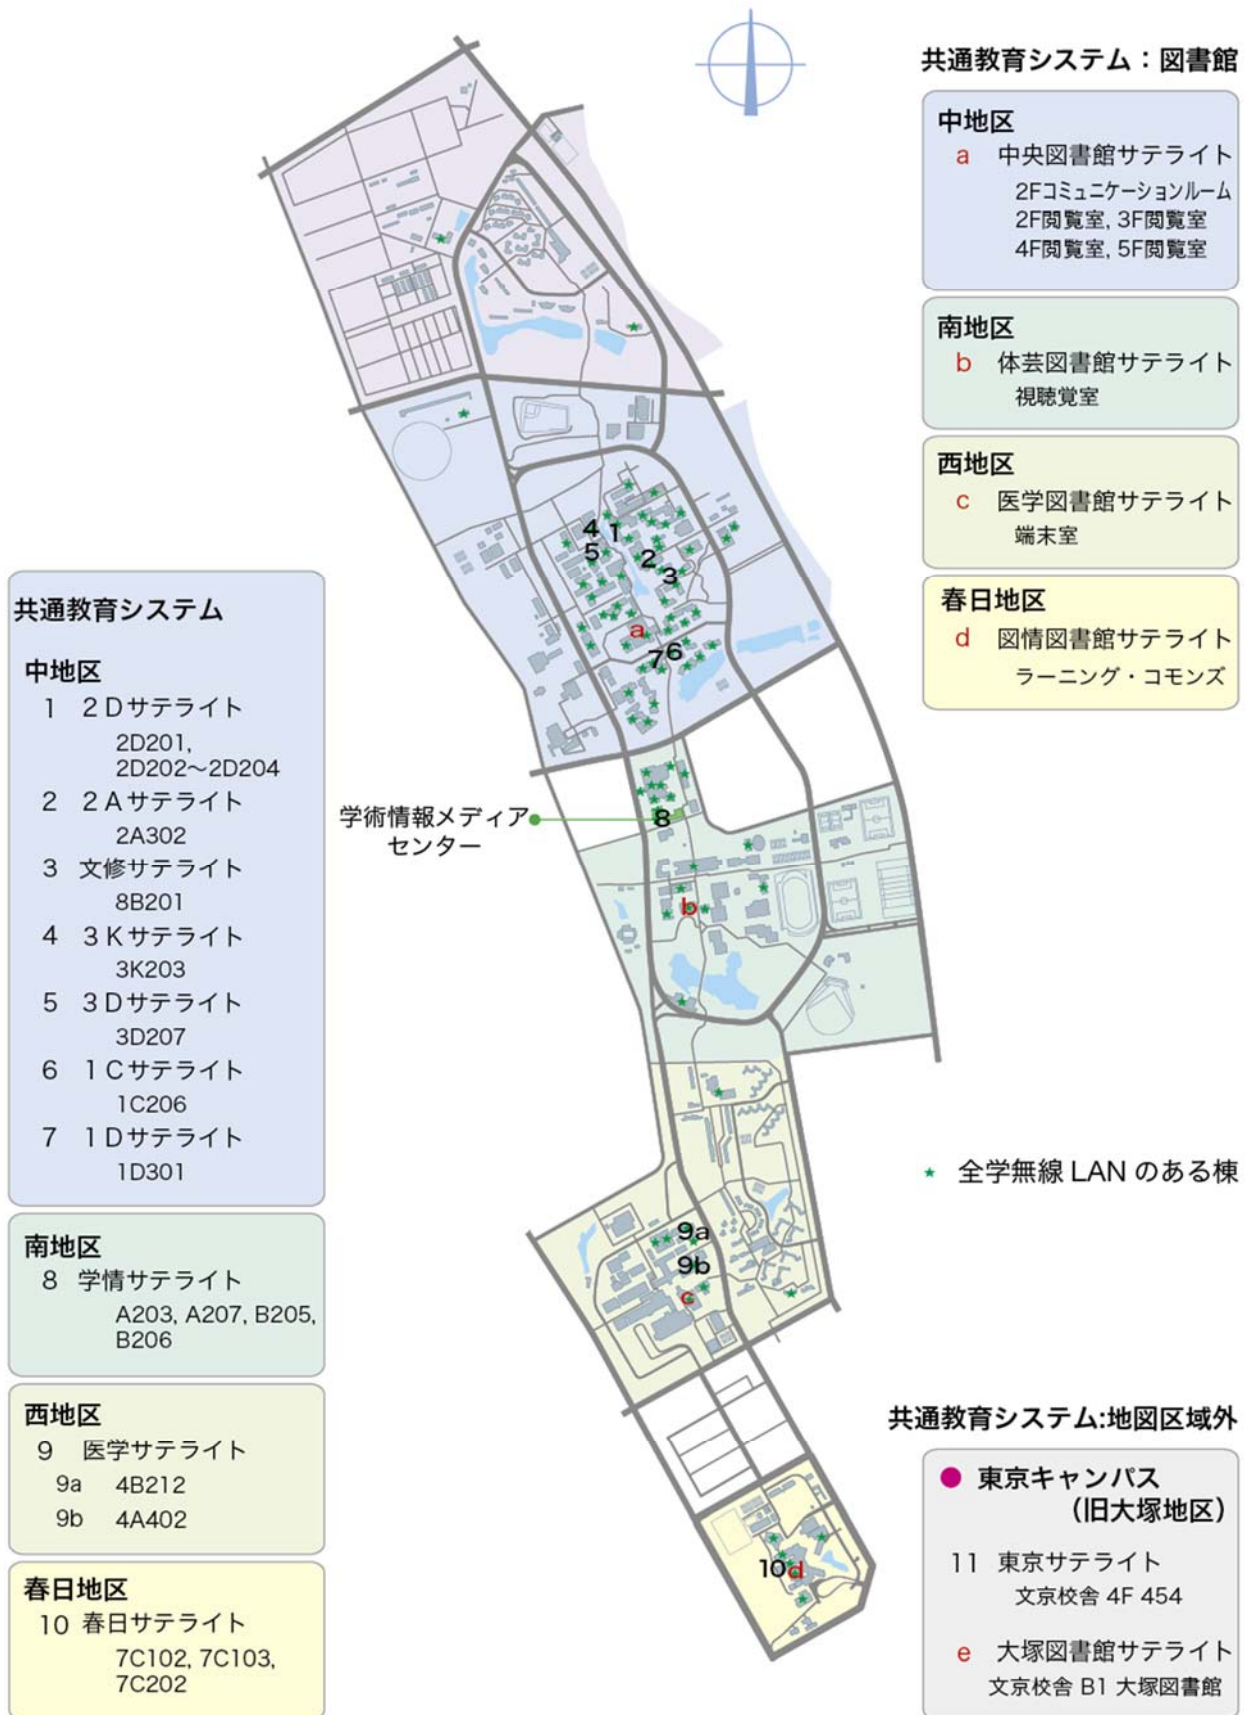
共通教育システム：図書館

中地区
a 中央図書館サテライト
2Fコミュニケーションルーム
2F閲覧室, 3F閲覧室
4F閲覧室, 5F閲覧室

南地区
b 体芸図書館サテライト
視聴覚室

西地区
c 医学図書館サテライト
端末室

春日地区
d 図情図書館サテライト
ラーニング・コモンズ

共通教育システム

中地区
1 2Dサテライト
2D201, 2D202〜2D204
2 2Aサテライト
2A302
3 文修サテライト
8B201
4 3Kサテライト
3K203
5 3Dサテライト
3D207
6 1Cサテライト
1C206
7 1Dサテライト
1D301

南地区
8 学情サテライト
A203, A207, B205, B206

西地区
9 医学サテライト
9a 4B212
9b 4A402

春日地区
10 春日サテライト
7C102, 7C103, 7C202

学術情報メディアセンター

4 1 5 2 3 a 7 6 8 b 9a 9b c 10 d

全学無線 LAN のある棟

共通教育システム:地図区域外

東京キャンパス（旧大塚地区）
11 東京サテライト
文京校舎 4F 454
e 大塚図書館サテライト
文京校舎 B1 大塚図書館